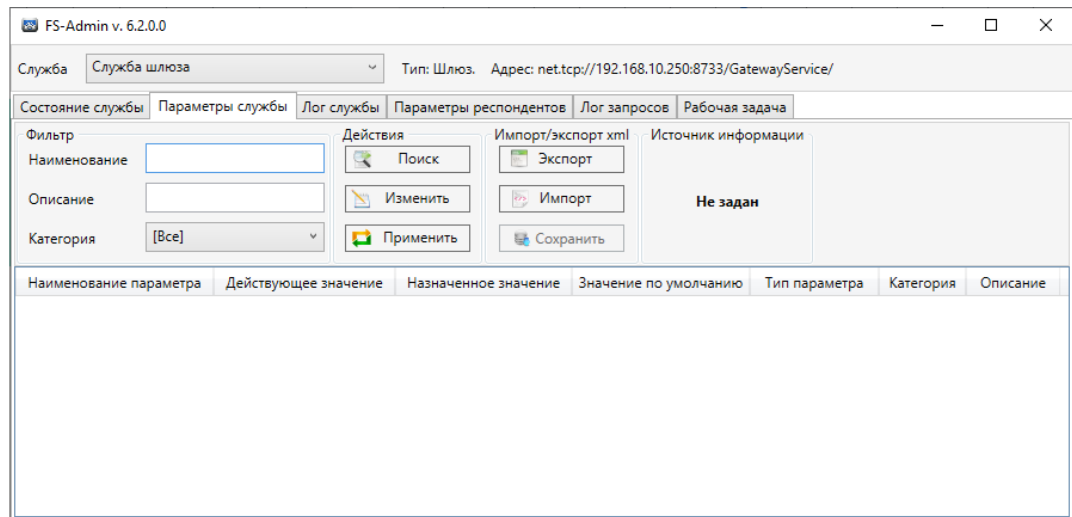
FS-Admin v. 6.2.0.0

Служба Служба шлюза

Тип: Шлюз. Адрес: net.tcp://192.168.10.250:8733/GatewayService/

Состояние службы | Параметры службы | Лог службы | Параметры респондентов | Лог запросов | Рабочая задача

Фильтр
Наименование
Описание
Категория [Все]

Действия
Поиск
Изменить
Применить

Импорт/экспорт xml
Экспорт
Импорт
Сохранить

Источник информации
Не задан

| Наименование параметра | Действующее значение | Назначенное значение | Значение по умолчанию | Тип параметра | Категория | Описание |
|---|---|---|---|---|---|---|